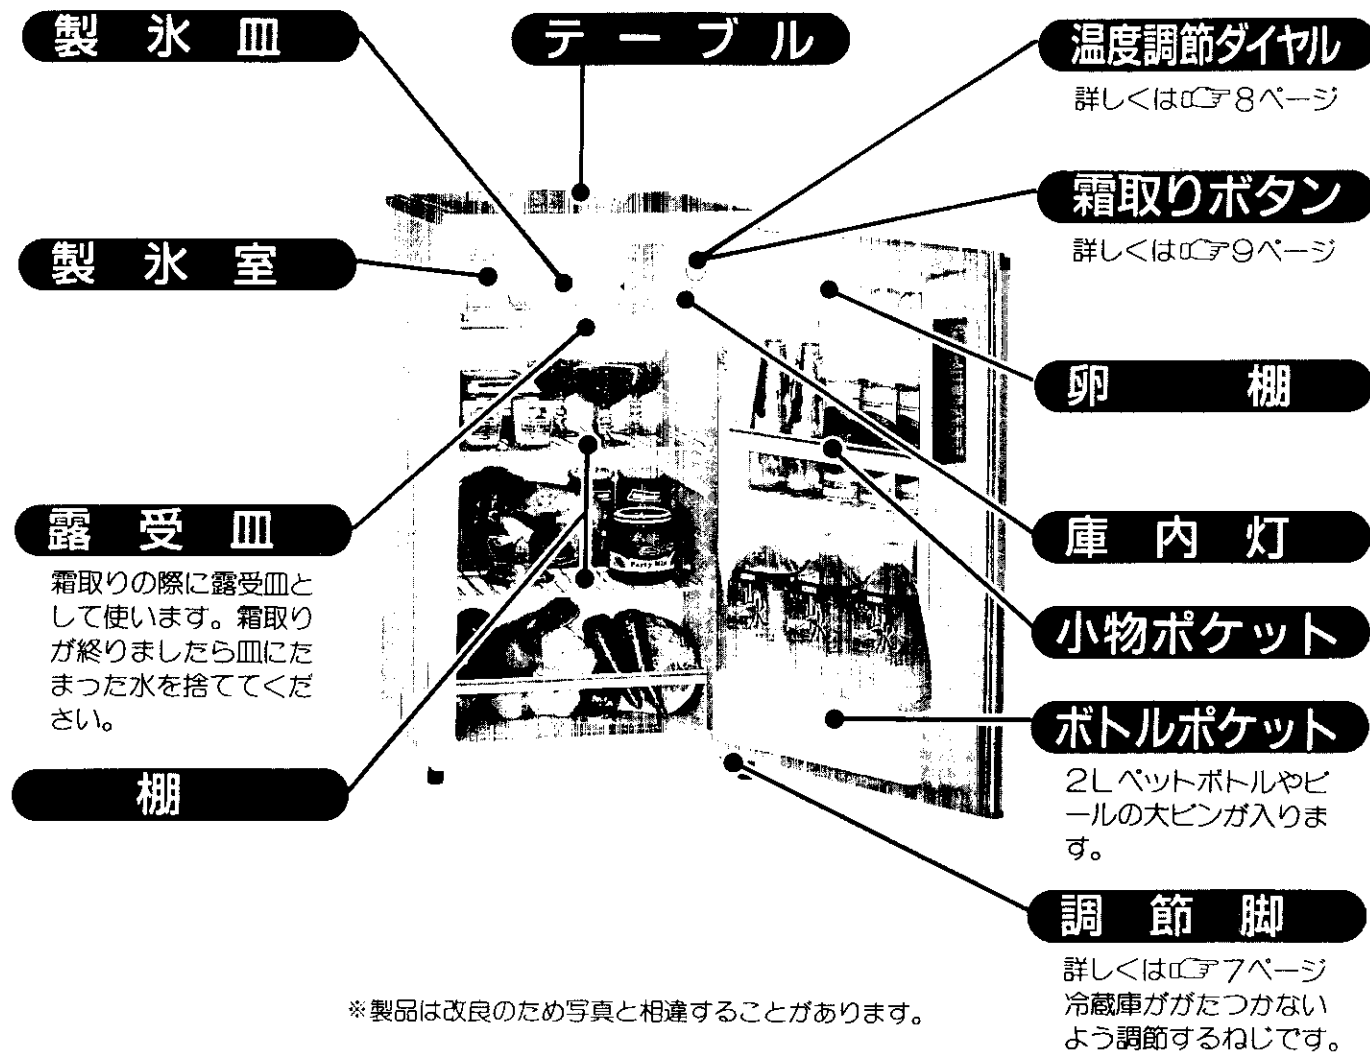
製氷皿

テーブル

温度調節ダイヤル

詳しくは☞8ページ

霜取りボタン

詳しくは☞9ページ

製氷室

卵棚

露受皿

霜取りの際に露受皿として使います。霜取りが終りましたら皿にたまった水を捨ててください。

庫内灯

小物ポケット

ボトルポケット

2Lペットボトルやビールの大ビンが入ります。

棚

調節脚

詳しくは☞7ページ
冷蔵庫ががたつかないよう調節するねじです。

※製品は改良のため写真と相違することがあります。